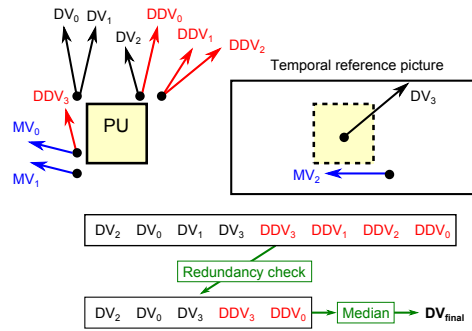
$DV_0$ $DV_1$ $DV_2$ $DDV_0$ $DDV_1$ $DDV_2$ $DDV_3$

PU

$MV_0$

$MV_1$

Temporal reference picture

$DV_3$

$MV_2$

| $DV_2$ | $DV_0$ | $DV_1$ | $DV_3$ | $DDV_3$ | $DDV_1$ | $DDV_2$ | $DDV_0$ |
|---|---|---|---|---|---|---|---|

Redundancy check

| $DV_2$ | $DV_0$ | $DV_3$ | $DDV_3$ | $DDV_0$ |
|---|---|---|---|---|

Median

$DV_{final}$